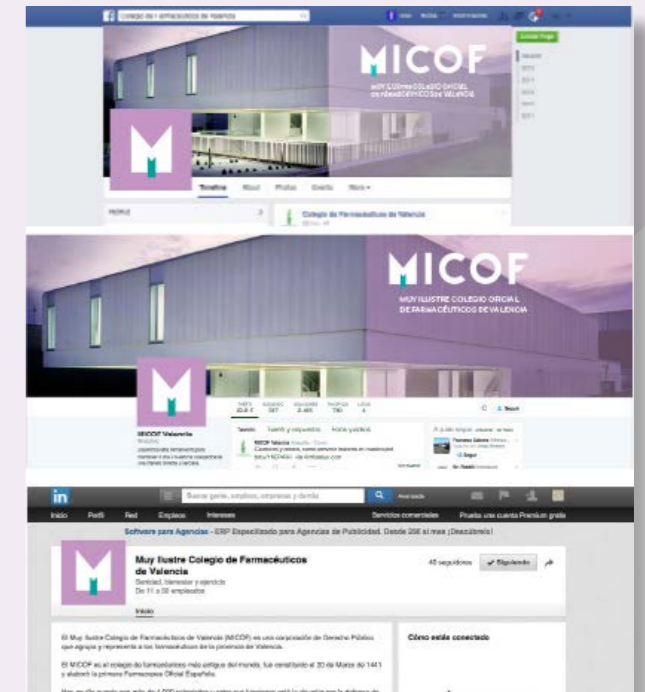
Colegio de Farmacéuticos de Valencia

MICOF

MUY ILUSTRE COLEGIO OFICIAL DE FARMACÉUTICOS DE VALENCIA

Timeline About Photos Events More

Colegio de Farmacéuticos de Valencia

MICOF

MUY ILUSTRE COLEGIO OFICIAL DE FARMACÉUTICOS DE VALENCIA

MICOF Valencia

Seguir

in

Buscar gente, empleos, empresas y demás

Inicio Perfil Red Empleos Intereses

Servicios comerciales Prueba una cuenta Premium gratis

Software para Agencias - ERP Especializado para Agencias de Publicidad. Desde 20€ al mes ¡Descúbrelo!

Muy Ilustre Colegio de Farmacéuticos de Valencia

Sanidad, bienestar y ejercicio
De 11 a 50 empleados

Inicio

40 seguidores ✓ Siguiendo

El Muy Ilustre Colegio de Farmacéuticos de Valencia (MICOF) es una corporación de Derecho Público que agrupa y representa a los farmacéuticos de la provincia de Valencia.

El MICOF es el colegio de farmacéuticos más antiguo del mundo, fue constituido el 20 de Marzo de 1441 y elaboró la primera Farmacopea Oficial Española.

Cómo estás conectado